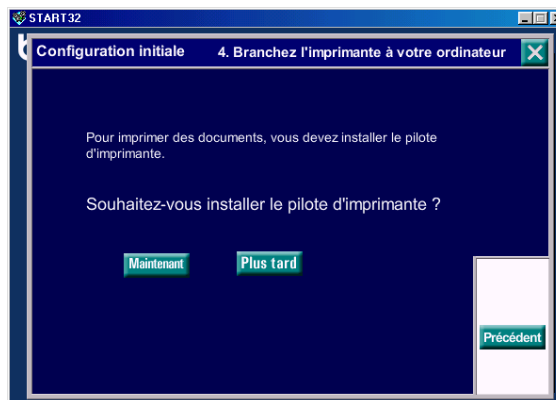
START32

Configuration initiale

4. Branchez l'imprimante à votre ordinateur

Pour imprimer des documents, vous devez installer le pilote d'imprimante.

Souhaitez-vous installer le pilote d'imprimante ?

Maintenant

Plus tard

Précédent